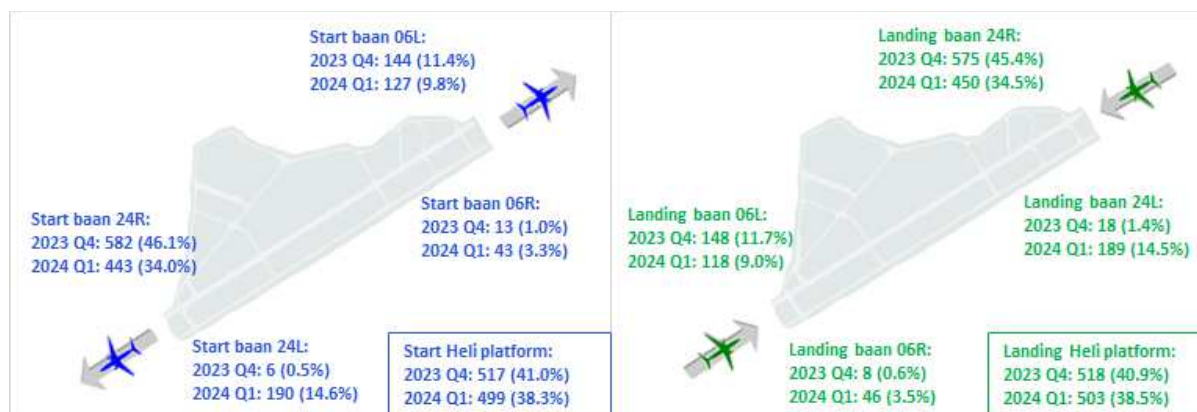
Start baan 06L:
2023 Q4: 144 (11.4%)
2024 Q1: 127 (9.8%)

Start baan 24R:
2023 Q4: 582 (46.1%)
2024 Q1: 443 (34.0%)

Start baan 06R:
2023 Q4: 13 (1.0%)
2024 Q1: 43 (3.3%)

Start baan 24L:
2023 Q4: 6 (0.5%)
2024 Q1: 190 (14.6%)

Start Heli platform:
2023 Q4: 517 (41.0%)
2024 Q1: 499 (38.3%)

Landing baan 24R:
2023 Q4: 575 (45.4%)
2024 Q1: 450 (34.5%)

Landing baan 06L:
2023 Q4: 148 (11.7%)
2024 Q1: 118 (9.0%)

Landing baan 24L:
2023 Q4: 18 (1.4%)
2024 Q1: 189 (14.5%)

Landing baan 06R:
2023 Q4: 8 (0.6%)
2024 Q1: 46 (3.5%)

Landing Heli platform:
2023 Q4: 518 (40.9%)
2024 Q1: 503 (38.5%)